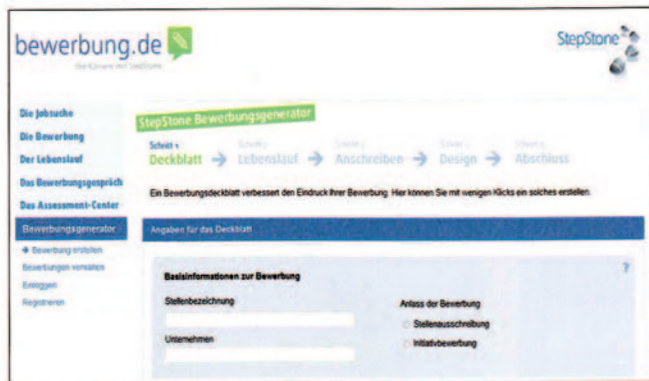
bewerbung.de

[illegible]

StepStone

Die Jobsuche
Die Bewerbung
Der Lebenslauf
Das Bewerbungsgespräch
Das Assessment-Center
Bewerbungsgenerator
→ Bewerbung erstellen
Bewerbungen verwalten
Einloggen
Registrieren

StepStone Bewerbungsgenerator

Schritt 1 Deckblatt → Schritt 2 Lebenslauf → Schritt 3 Anschreiben → Schritt 4 Design → Schritt 5 Abschluss

Ein Bewerbungsdeckblatt verbessert den Eindruck Ihrer Bewerbung. Hier können Sie mit wenigen Klicks ein solches erstellen.

Angaben für das Deckblatt

Basisinformationen zur Bewerbung

?

Stellenbezeichnung

Unternehmen

Anlass der Bewerbung

Stellenausschreibung

Initiativbewerbung